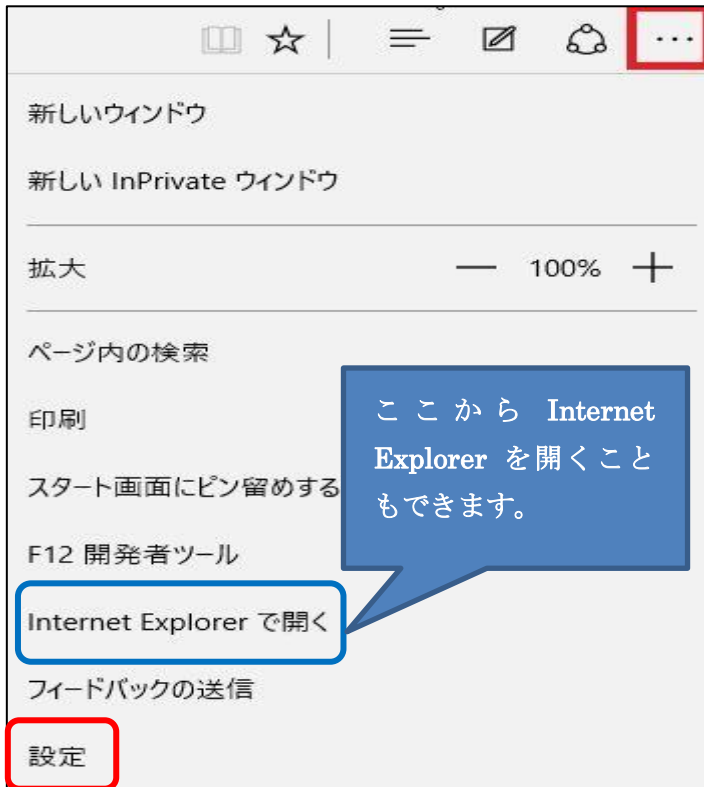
···

新しいウィンドウ

新しい InPrivate ウィンドウ

拡大 — 100% ＋

ページ内の検索

印刷

スタート画面にピン留めする

F12 開発者ツール

Internet Explorer で開く

フィードバックの送信

設定

ここから Internet Explorer を開くこともできます。